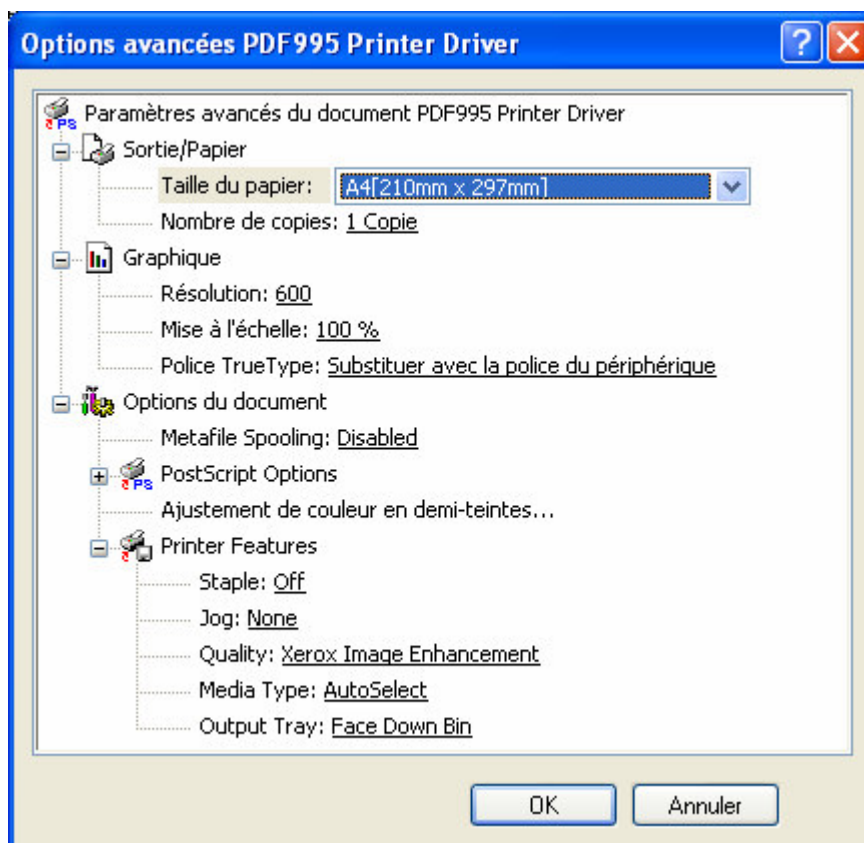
Options avancées PDF995 Printer Driver

Paramètres avancés du document PDF995 Printer Driver
Sortie/Papier
Taille du papier: A4[210mm x 297mm]
Nombre de copies: 1 Copie
Graphique
Résolution: 600
Mise à l'échelle: 100 %
Police TrueType: Substituer avec la police du périphérique
Options du document
Metafile Spooling: Disabled
PostScript Options
Ajustement de couleur en demi-teintes...
Printer Features
Staple: Off
Jog: None
Quality: Xerox Image Enhancement
Media Type: AutoSelect
Output Tray: Face Down Bin

OK
Annuler